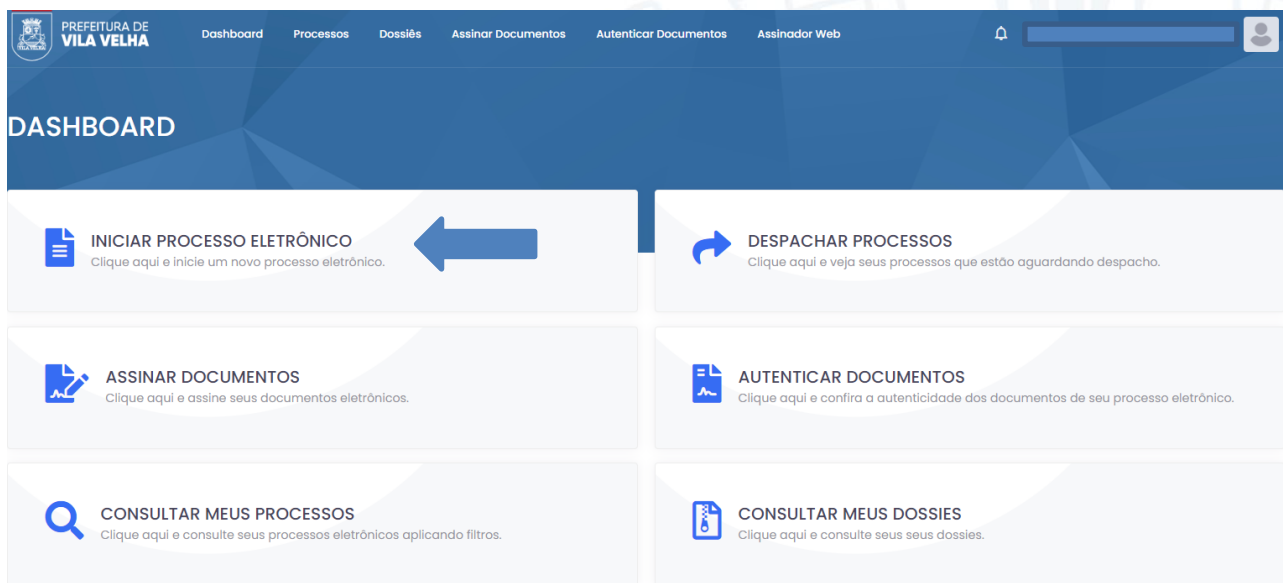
PREFEITURA DE
VILA VELHA

Dashboard Processos Dossiês Assinar Documentos Autenticar Documentos Assinador Web

DASHBOARD

INICIAR PROCESSO ELETRÔNICO
Clique aqui e inicie um novo processo eletrônico.

DESPACHAR PROCESSOS
Clique aqui e veja seus processos que estão aguardando despacho.

ASSINAR DOCUMENTOS
Clique aqui e assine seus documentos eletrônicos.

AUTENTICAR DOCUMENTOS
Clique aqui e confira a autenticidade dos documentos de seu processo eletrônico.

CONSULTAR MEUS PROCESSOS
Clique aqui e consulte seus processos eletrônicos aplicando filtros.

CONSULTAR MEUS DOSSIES
Clique aqui e consulte seus seus dossies.